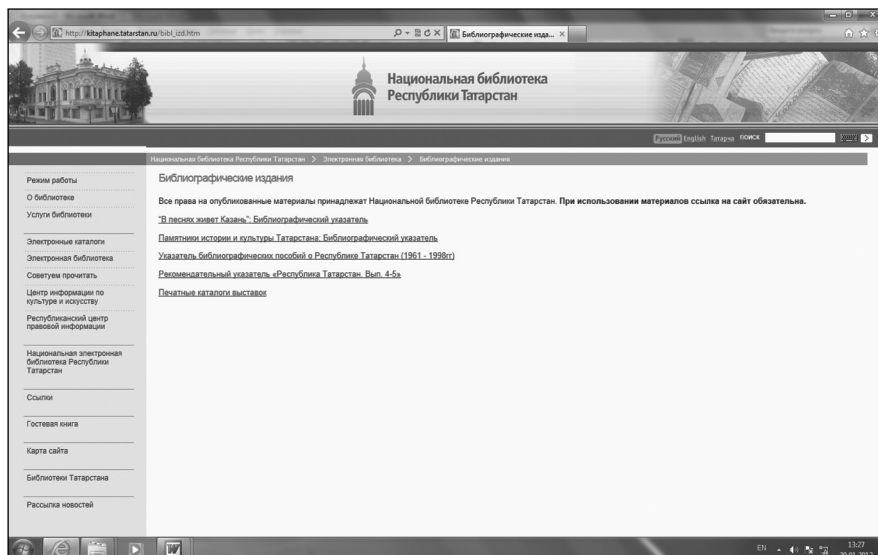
http://kitaphane.tatarstan.ru/bibl_izd.htm

Библиографические изда... ×

Национальная библиотека Республики Татарстан

Русский English Татарча ПОИСК

Национальная библиотека Республики Татарстан > Электронная библиотека > Библиографические издания

Режим работы

О библиотеке

Услуги библиотеки

Электронные каталоги

Электронная библиотека

Советуем прочитать

Центр информации по культуре и искусству

Республиканский центр правовой информации

Национальная электронная библиотека Республики Татарстан

Ссылки

Гостевая книга

Карта сайта

Библиотеки Татарстана

Рассылка новостей

Библиографические издания

Все права на опубликованные материалы принадлежат Национальной библиотеке Республики Татарстан. **При использовании материалов ссылка на сайт обязательна.**

"В песнях живет Казань": Библиографический указатель

Памятники истории и культуры Татарстана: Библиографический указатель

Указатель библиографических пособий о Республике Татарстан (1961 - 1998гг)

Рекомендательный указатель «Республика Татарстан. Вып. 4-5»

Печатные каталоги выставок

EN 13:27 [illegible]